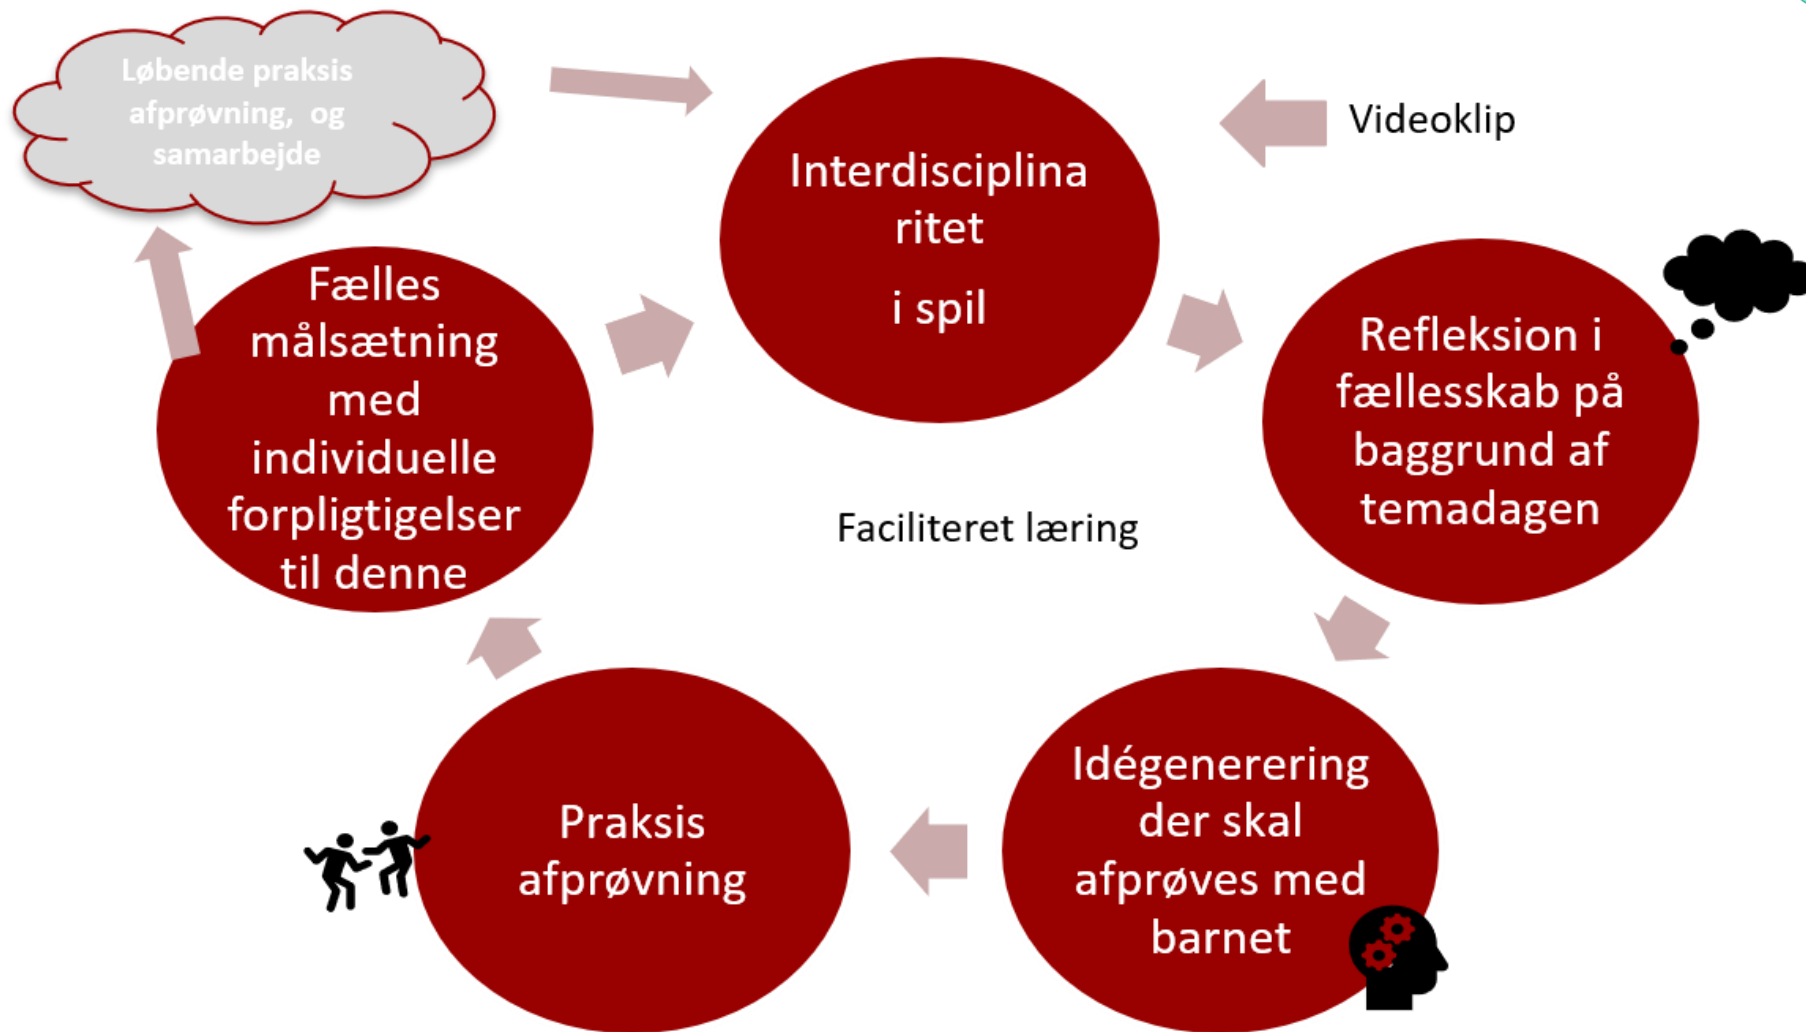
Løbende praksis afprøvning, og samarbejde

Interdisciplina ritet

i spil

Videoklip

Fælles målsætning med individuelle forpligtigelser til denne

Refleksion i fællesskab på baggrund af temadagen

Faciliteret læring

Praksis afprøvning

Idégenerering der skal afprøves med barnet